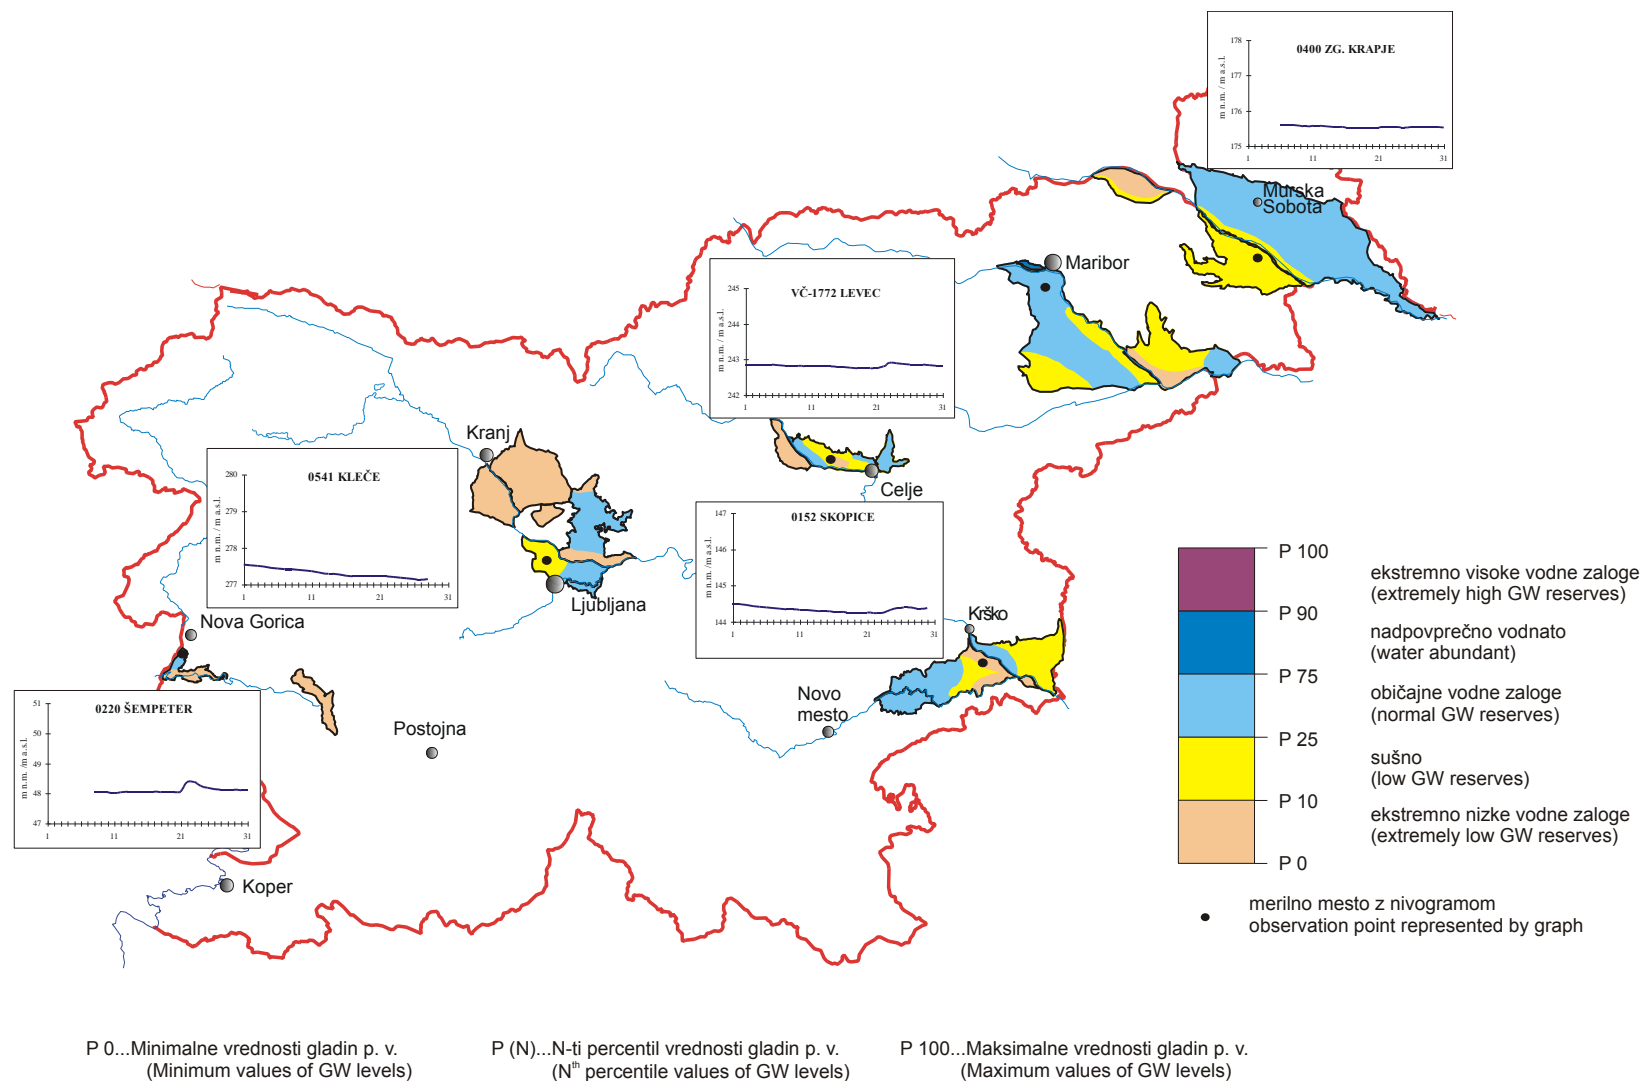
0400 ZG. KRAPJE

m n.m. / m a.s.l.

178
177
176
175

1 11 21 31

Murska Sobota

Maribor

VČ-1772 LEVEC

m n.m. / m a.s.l.

245
244
243
242

1 11 21 31

Kranj

Celje

0541 KLEČE

m n.m. / m a.s.l.

280
279
278
277

1 11 21 31

0152 SKOPICE

m n.m. / m a.s.l.

147
146
145
144

1 11 21 31

Ljubljana

Nova Gorica

Krško

0220 ŠEMPETER

m n.m. / m a.s.l.

51
50
49
48
47

1 11 21 31

Postojna

Novo mesto

Koper

P 100
P 90
P 75
P 25
P 10
P 0

ekstremno visoke vodne zaloge (extremely high GW reserves)

nadpovprečno vodnato (water abundant)

običajne vodne zaloge (normal GW reserves)

sušno (low GW reserves)

ekstremno nizke vodne zaloge (extremely low GW reserves)

merilno mesto z nivogramom
observation point represented by graph

P 0...Minimalne vrednosti gladin p. v.
(Minimum values of GW levels)

P (N)...N-ti percentil vrednosti gladin p. v.
(N$^{th}$ percentile values of GW levels)

P 100...Maksimalne vrednosti gladin p. v.
(Maximum values of GW levels)